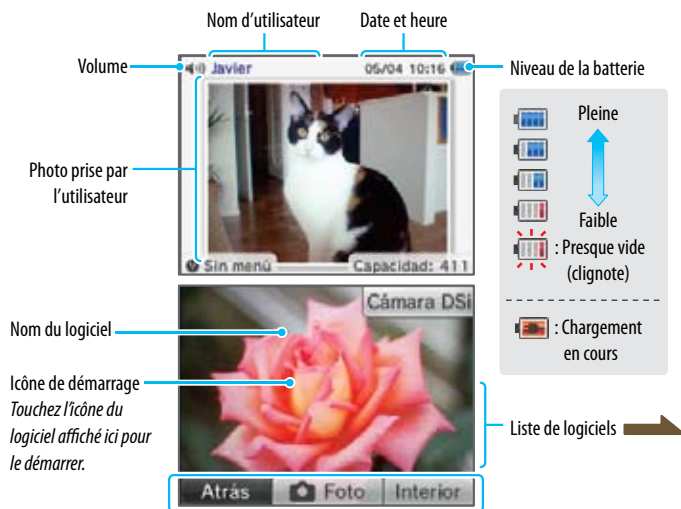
Nom d'utilisateur

Date et heure

Volume

Javier

05/04 10:16

Niveau de la batterie

Pleine

Faible

: Presque vide (clignote)

: Chargement en cours

Photo prise par l'utilisateur

Sin menú

Capacidad: 411

Cámara DSi

Nom du logiciel

Icône de démarrage
*Touchez l'icône du logiciel affiché ici pour le démarrer.*

Liste de logiciels

Atrás

Foto

Interior